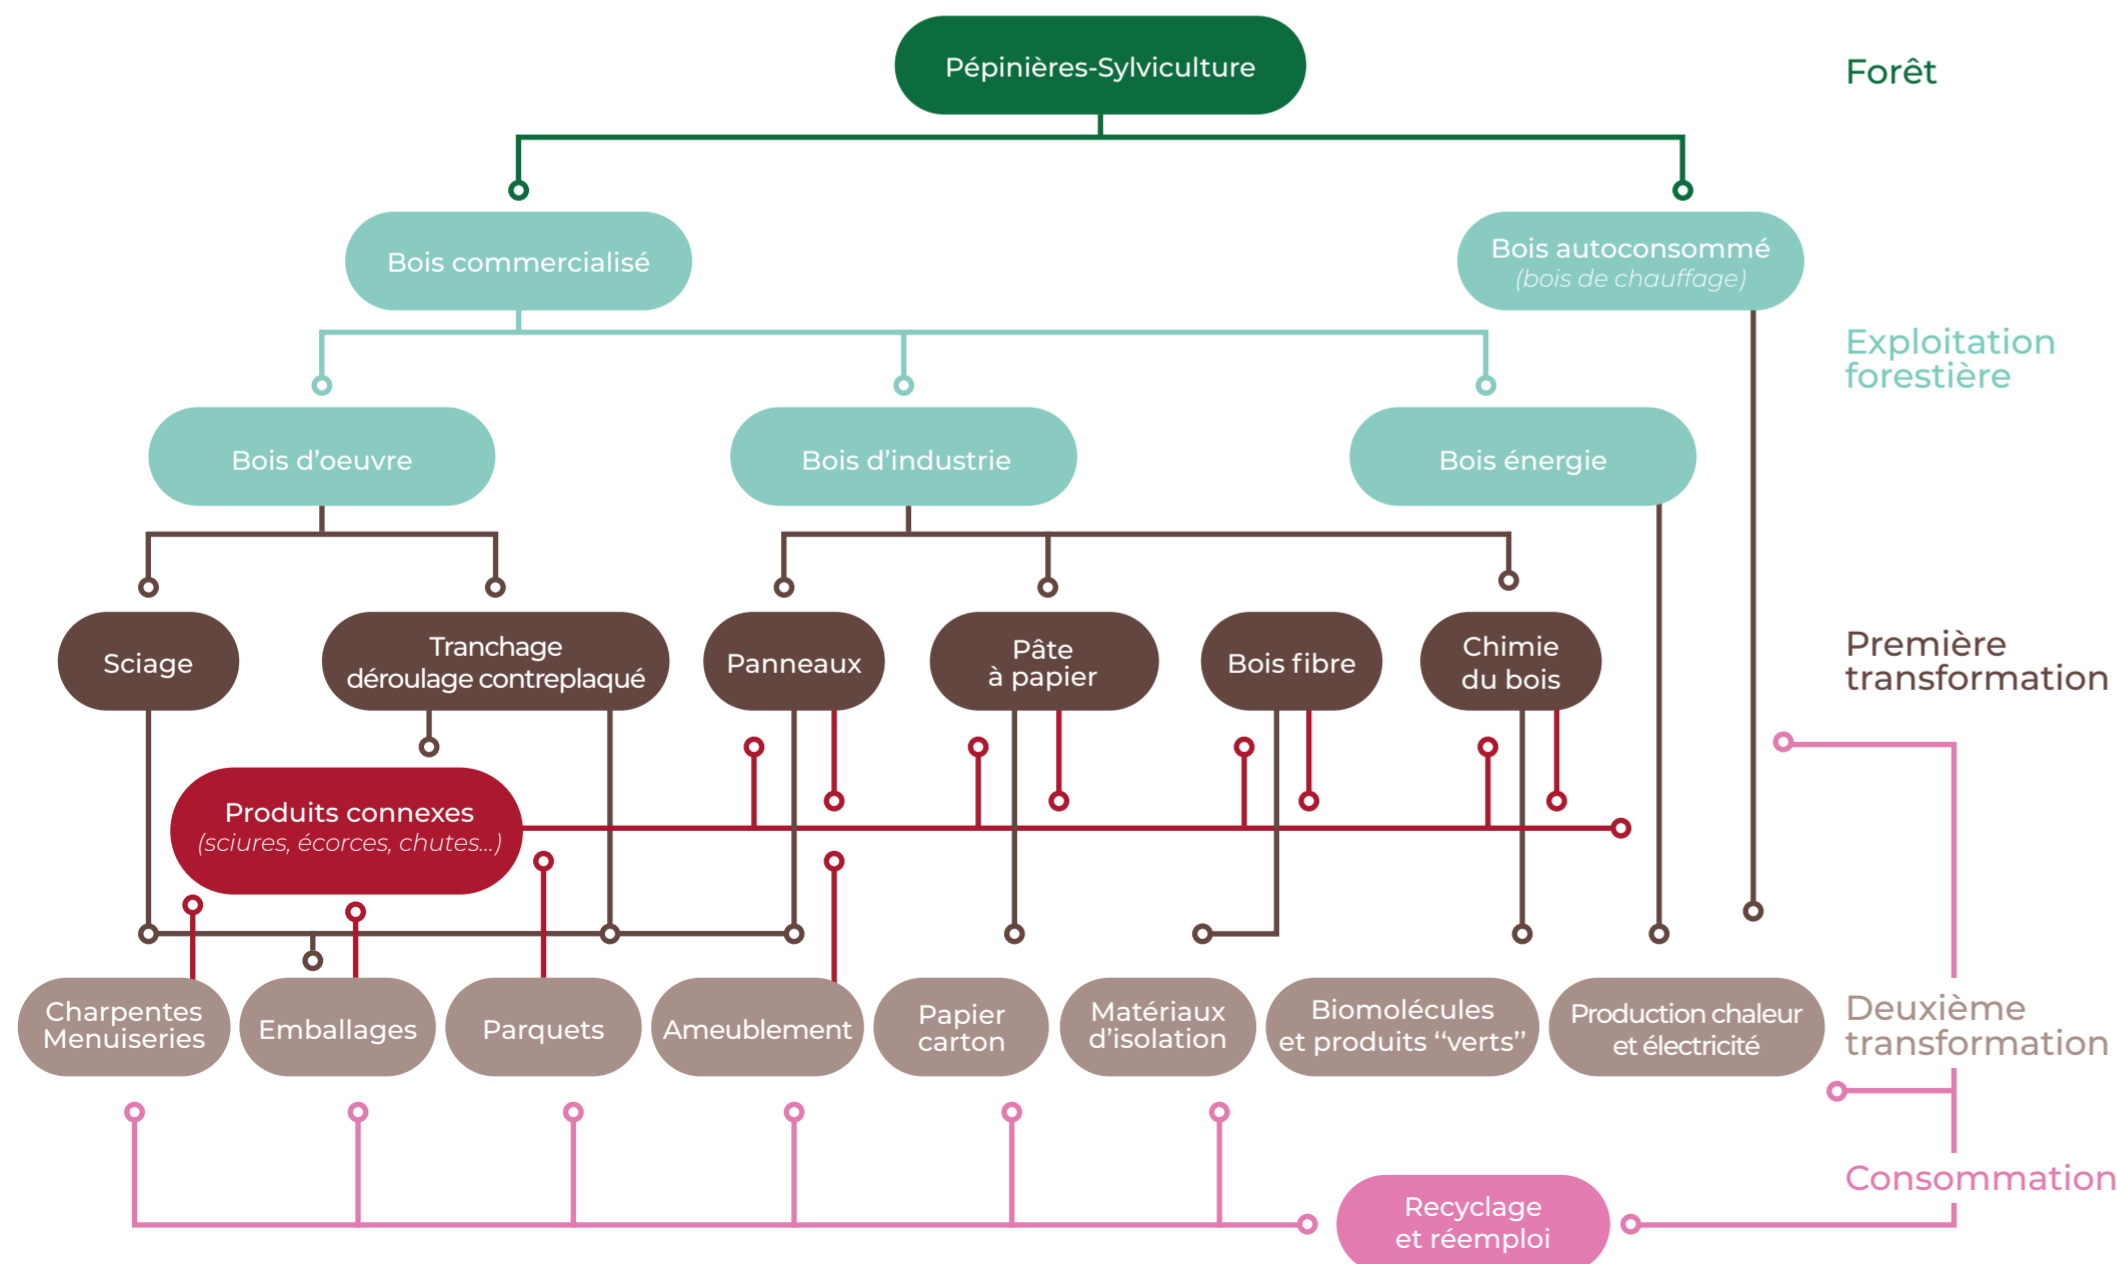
Pépinières-Sylviculture

Forêt

Bois commercialisé

Bois autoconsommé
(bois de chauffage)

Exploitation forestière

Bois d'oeuvre

Bois d'industrie

Bois énergie

Sciage

Tranchage déroulage contreplaqué

Panneaux

Pâte à papier

Bois fibre

Chimie du bois

Première transformation

Produits connexes
(sciures, écorces, chutes...)

Charpentes Menuiseries

Emballages

Parquets

Ameublement

Papier carton

Matériaux d'isolation

Biomolécules et produits "verts"

Production chaleur et électricité

Deuxième transformation

Consommation

Recyclage et réemploi